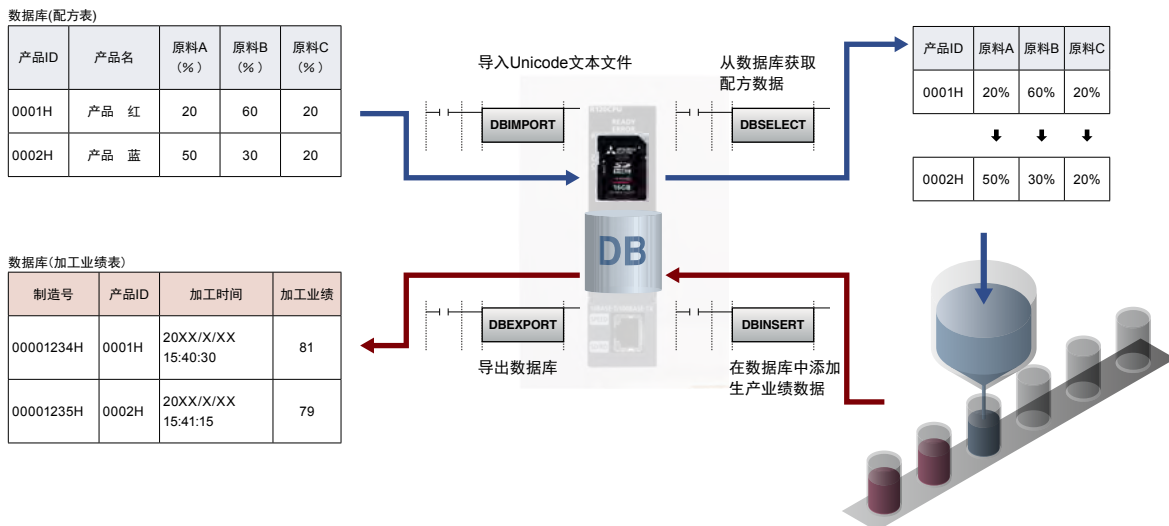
数据库(配方表)

| 产品ID | 产品名 | 原料A（%） | 原料B（%） | 原料C（%） |
|---|---|---|---|---|
| 0001H | 产品　红 | 20 | 60 | 20 |
| 0002H | 产品　蓝 | 50 | 30 | 20 |

导入Unicode文本文件

DBIMPORT

从数据库获取配方数据

DBSELECT

| 产品ID | 原料A | 原料B | 原料C |
|---|---|---|---|
| 0001H | 20% | 60% | 20% |

| 0002H | 50% | 30% | 20% |
|---|---|---|---|

DB

数据库(加工业绩表)

| 制造号 | 产品ID | 加工时间 | 加工业绩 |
|---|---|---|---|
| 00001234H | 0001H | 20XX/X/XX 15:40:30 | 81 |
| 00001235H | 0002H | 20XX/X/XX 15:41:15 | 79 |

DBEXPORT

导出数据库

DBINSERT

在数据库中添加生产业绩数据